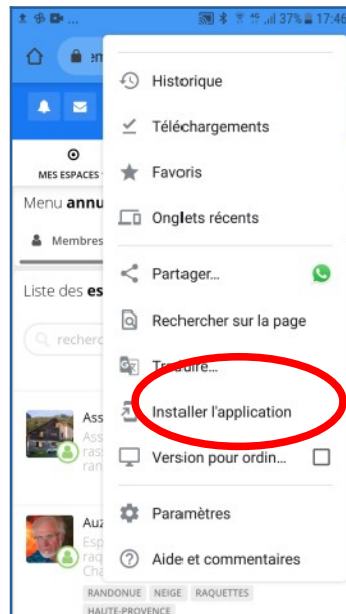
37% 17:46

MES ESPACES

Menu annu

Membres

Liste des es

recherc

Ass
Ass
ras
ran

Auz
Esp
raq
Cha

RANDONUE NEIGE RAQUETTES
HAUTE-PROVENCE

Historique
Téléchargements
Favoris
Onglets récents
Partager...
Rechercher sur la page
Traduire...
Installer l'application
Version pour ordin...
Paramètres
Aide et commentaires